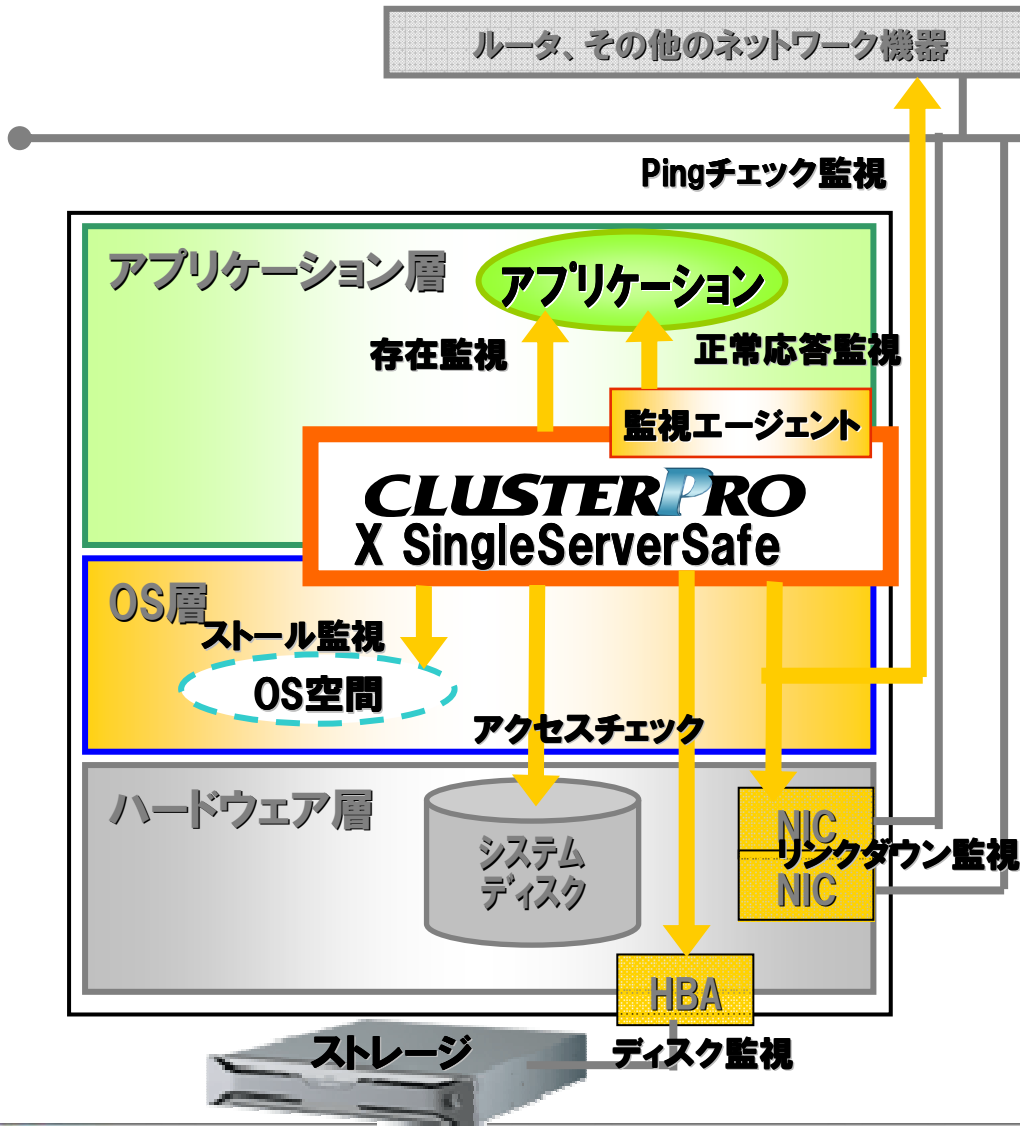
ルータ、その他のネットワーク機器

Pingチェック監視

アプリケーション層

アプリケーション

存在監視

正常応答監視

監視エージェント

CLUSTERPRO
X SingleServerSafe

OS層

ストール監視

OS空間

アクセスチェック

ハードウェア層

システム
ディスク

NIC
リンクダウン監視
NIC

HBA

ストレージ

ディスク監視